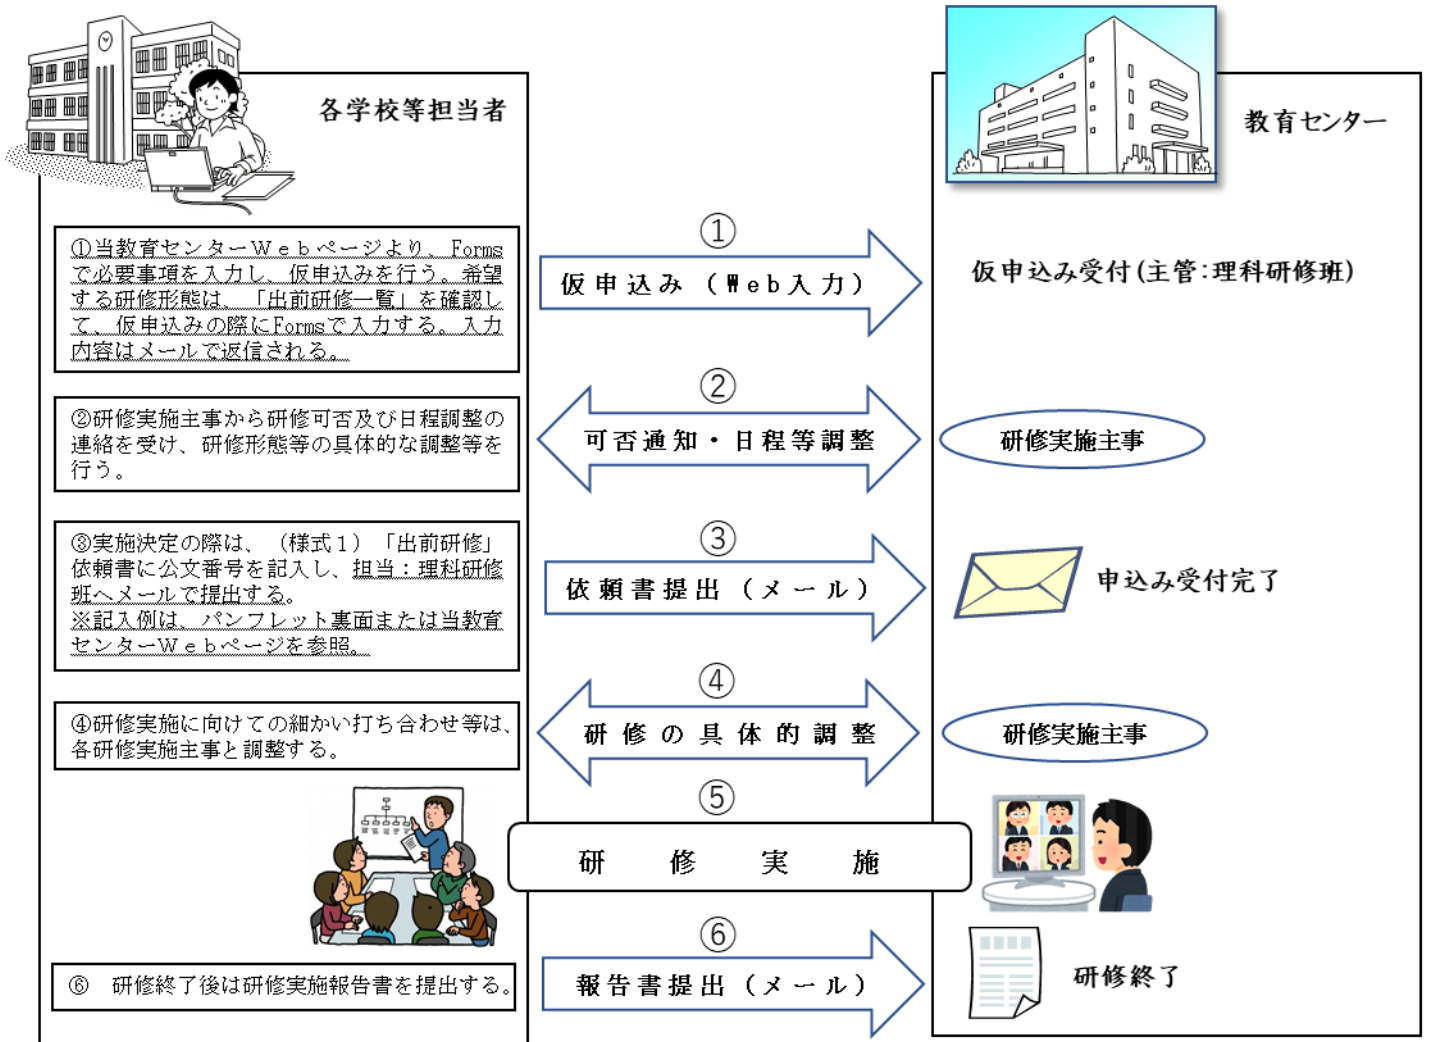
各学校等担当者

教育センター

①当教育センターWebページより、Formsで必要事項を入力し、仮申込みを行う。希望する研修形態は、「出前研修一覧」を確認して、仮申込みの際にFormsで入力する。入力内容はメールで返信される。

①

仮申込み（Web入力）

仮申込み受付(主管:理科研修班)

②研修実施主事から研修可否及び日程調整の連絡を受け、研修形態等の具体的な調整等を行う。

②

可否通知・日程等調整

研修実施主事

③実施決定の際は、（様式１）「出前研修」依頼書に公文番号を記入し、担当：理科研修班へメールで提出する。
※記入例は、パンフレット裏面または当教育センターWebページを参照。

③

依頼書提出（メール）

申込み受付完了

④研修実施に向けての細かい打ち合わせ等は、各研修実施主事と調整する。

④

研修の具体的調整

研修実施主事

⑤

研　修　実　施

⑥　研修終了後は研修実施報告書を提出する。

⑥

報告書提出（メール）

研修終了